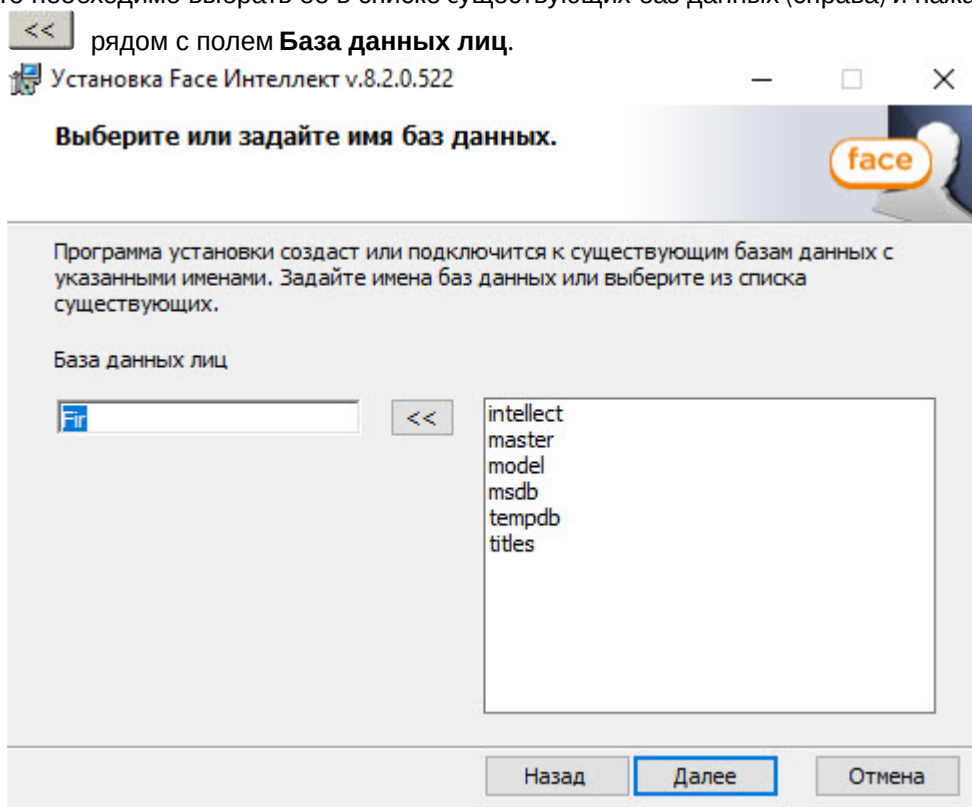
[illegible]

<< рядом с полем **База данных лиц**.

Установка Face Интеллект v.8.2.0.522

— □ ×

**Выберите или задайте имя баз данных.**

face

Программа установки создаст или подключится к существующим базам данных с указанными именами. Задайте имена баз данных или выберите из списка существующих.

База данных лиц

Fir

<<

intellect
master
model
msdb
tempdb
titles

Назад Далее Отмена